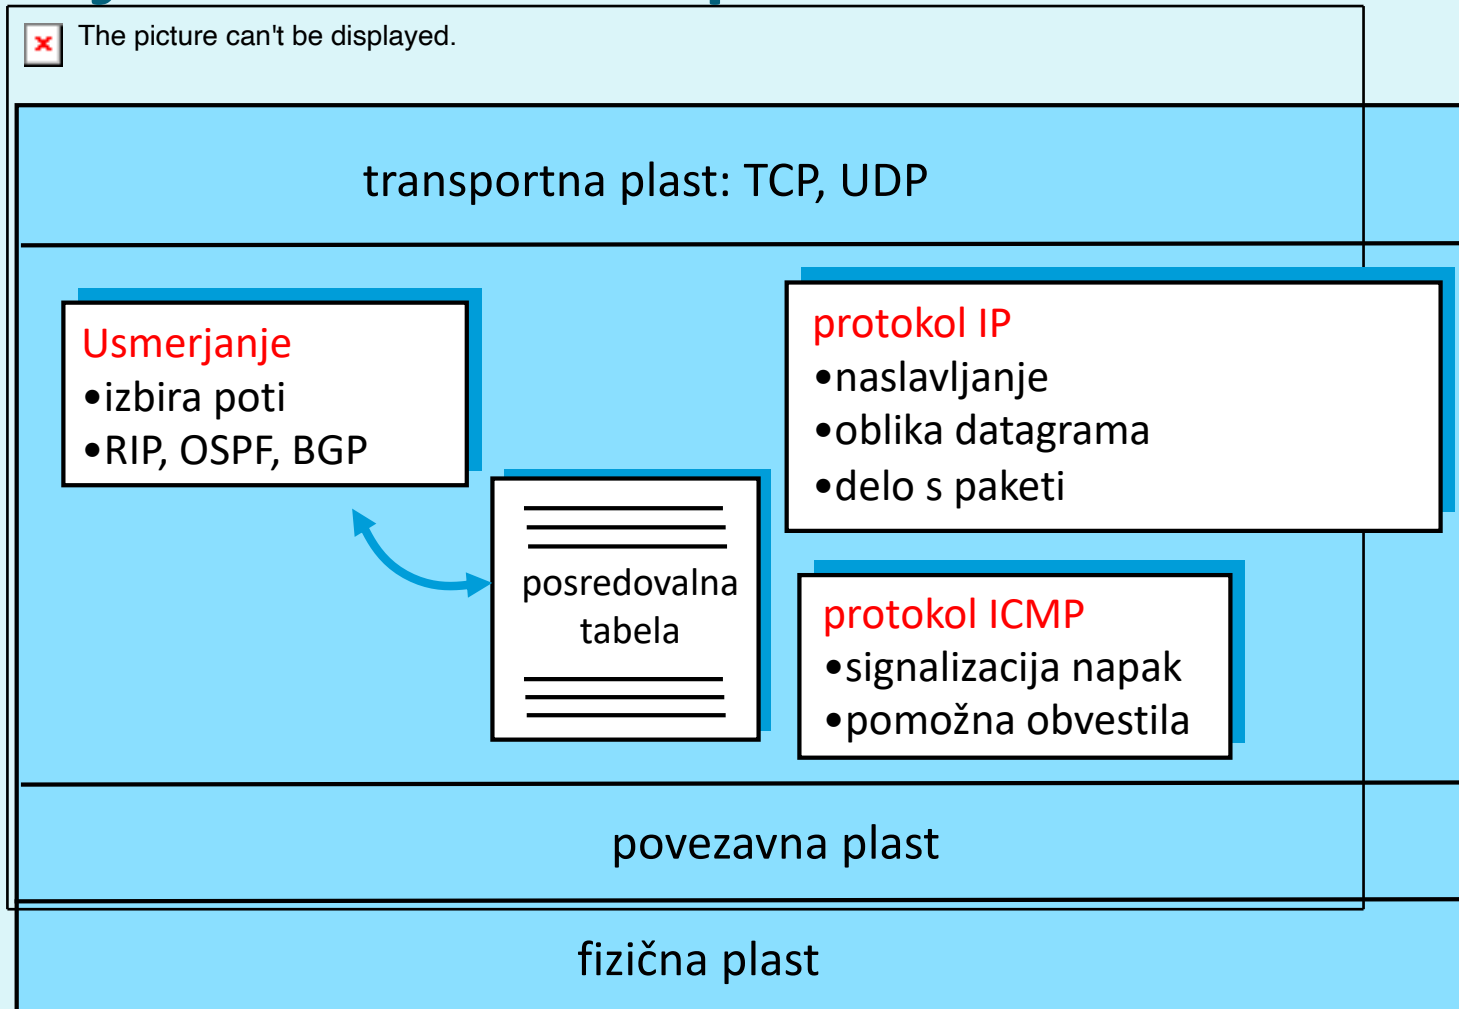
The picture can't be displayed.

transportna plast: TCP, UDP

Usmerjanje
•izbira poti
•RIP, OSPF, BGP

posredovalna tabela

protokol IP
•naslavljanje
•oblika datagrama
•delo s paketi

protokol ICMP
•signalizacija napak
•pomožna obvestila

povezavna plast

fizična plast